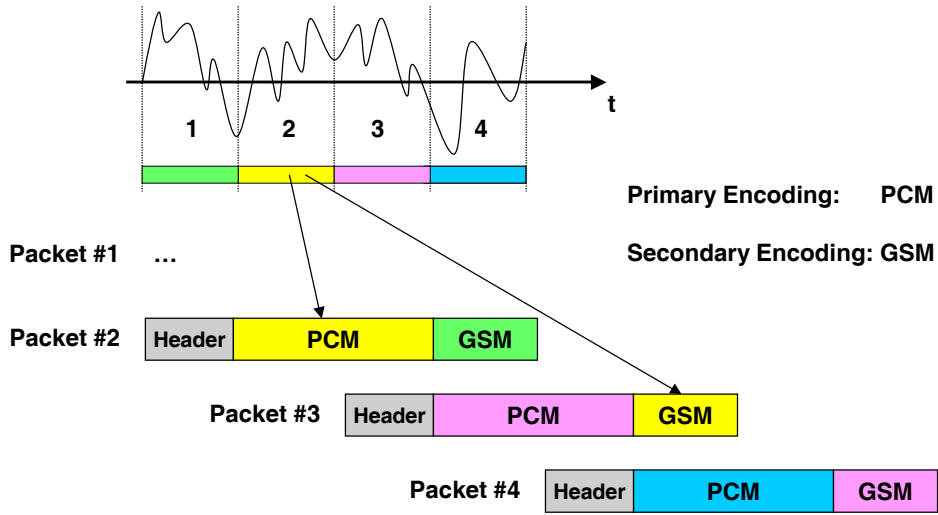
t

1 2 3 4

Primary Encoding: PCM

Secondary Encoding: GSM

Packet #1 …

Packet #2
| Header | PCM | GSM |
|---|---|---|

Packet #3
| Header | PCM | GSM |
|---|---|---|

Packet #4
| Header | PCM | GSM |
|---|---|---|